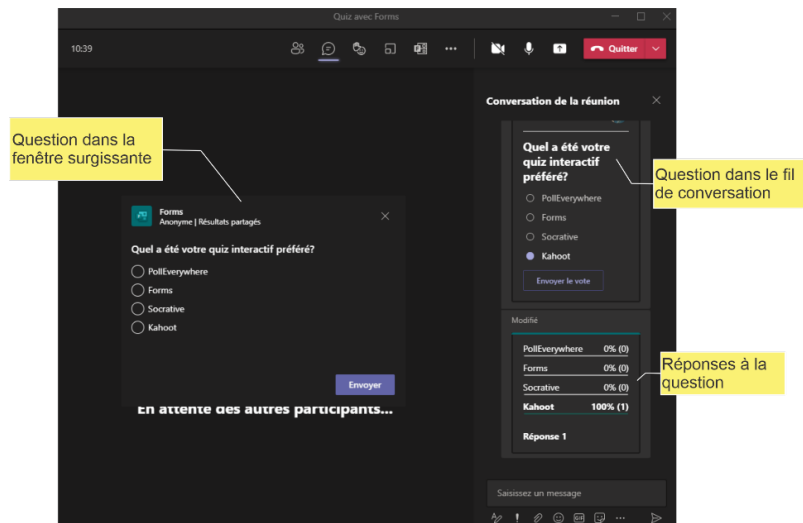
Quiz avec Forms

10:39

Quitter

Conversation de la réunion

Question dans la fenêtre surgissante

Forms
Anonyme | Résultats partagés

Quel a été votre quiz interactif préféré?

PollEverywhere
Forms
Socrative
Kahoot

Envoyer

En attente des autres participants...

Quel a été votre quiz interactif préféré?

PollEverywhere
Forms
Socrative
Kahoot

Envoyer le vote

Question dans le fil de conversation

Modifié

| | |
|---|---|
| PollEverywhere | 0% (0) |
| Forms | 0% (0) |
| Socrative | 0% (0) |
| Kahoot | 100% (1) |

Réponse 1

Réponses à la question

Saisissez un message